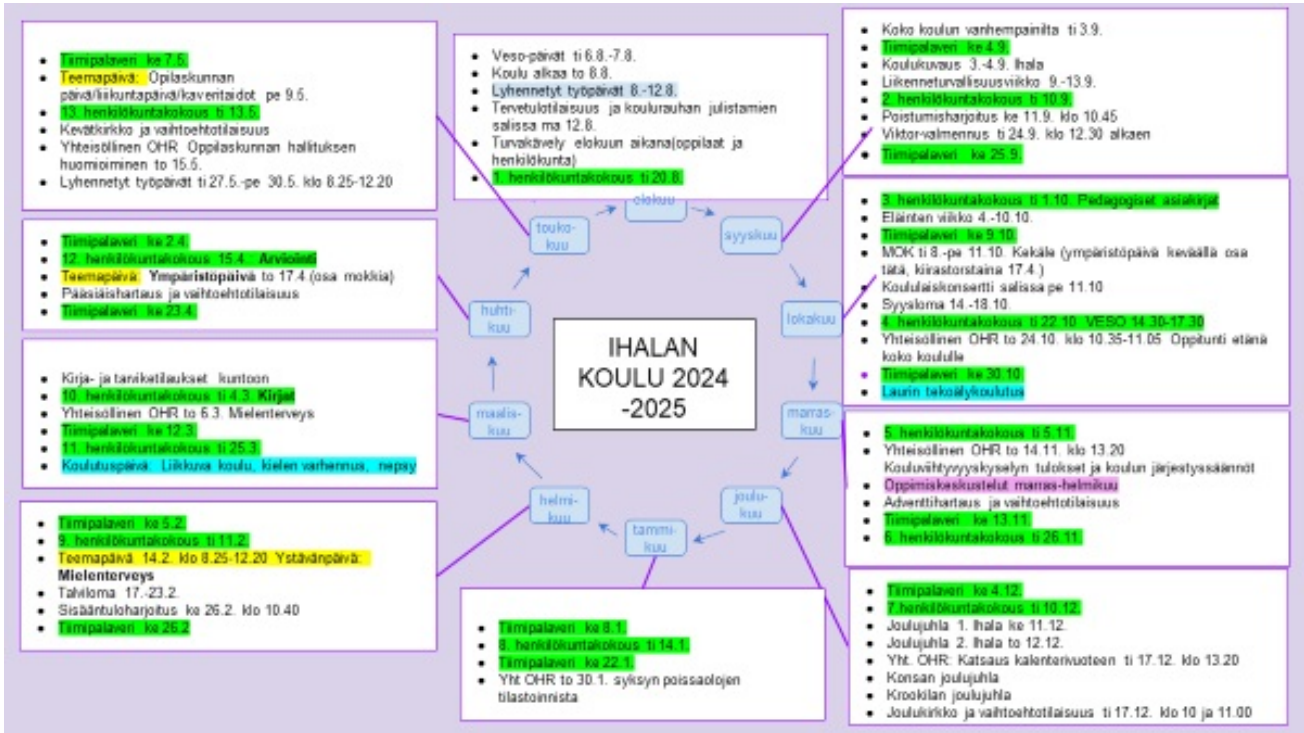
IHALAN KOULU 2024 -2025

- Veso-päivät ti 6.8.-7.8.
- Koulu alkaa to 8.8.
- Lyhennetyt työpäivät 8.-12.8.
- Tervetulotilaisuus ja koulurauhan julistamien salissa ma 12.8.
- Turvakävely elokuun aikana(oppilaat ja henkilökunta)
- 1. henkilökuntakokous ti 20.8.

- Koko koulun vanhempainilta ti 3.9.
- Tiimipalaveri ke 4.9.
- Koulukuvaus 3.-4.9. Ihala
- Liikenneturvallisuusviikko 9.-13.9.
- 2. henkilökuntakokous ti 10.9.
- Poistumisharjoitus ke 11.9. klo 10.45
- Viktor-valmennus ti 24.9. klo 12.30 alkaen
- Tiimipalaveri ke 25.9.

- 3. henkilökuntakokous ti 1.10. Pedagogiset asiakirjat
- Eläinten viikko 4.-10.10.
- Tiimipalaveri ke 9.10.
- MOK ti 8.-pe 11.10. Kekäle (ympäristöpäivä keväällä osa tätä, kirastorstaina 17.4.)
- Koululaiskonsertti salissa pe 11.10
- Syysloma 14.-18.10.
- 4. henkilökuntakokous ti 22.10. VESO 14.30-17.30
- Yhteisöllinen OHR to 24.10. klo 10.35-11.05 Oppitunti etänä koko koululle
- Tiimipalaveri ke 30.10.
- Laurin tekoälykoulutus

- 5. henkilökuntakokous ti 5.11.
- Yhteisöllinen OHR to 14.11. klo 13.20 Kouluviihtyvyyskyselyn tulokset ja koulun järjestyssäännöt
- Oppimiskeskustelut marras-helmikuu
- Adventtihartaus ja vaihtoehtotilaisuus
- Tiimipalaveri ke 13.11.
- 6. henkilökuntakokous ti 26.11.

- Tiimipalaveri ke 4.12.
- 7.henkilökuntakokous ti 10.12.
- Joulujuhla 1. Ihala ke 11.12.
- Joulujuhla 2. Ihala to 12.12.
- Yht. OHR: Katsaus kalenterivuoteen ti 17.12. klo 13.20
- Konsan joulujuhla
- Krookilan joulujuhla
- Joulukirkko ja vaihtoehtotilaisuus ti 17.12. klo 10 ja 11.00

- Tiimipalaveri ke 8.1.
- 8. henkilökuntakokous ti 14.1.
- Tiimipalaveri ke 22.1.
- Yht OHR to 30.1. syksyn poissaolojen tilastoinnista

- Tiimipalaveri ke 5.2.
- 9. henkilökuntakokous ti 11.2.
- Teemapäivä 14.2. klo 8.25-12.20 Ystävänpäivä: Mielenterveys
- Talviloma 17.-23.2.
- Sisääntuloharjoitus ke 26.2. klo 10.40
- Tiimipalaveri ke 26.2

- Kirja- ja tarviketilaukset kuntoon
- 10. henkilökuntakokous ti 4.3. Kirjat
- Yhteisöllinen OHR to 6.3. Mielenterveys
- Tiimipalaveri ke 12.3.
- 11. henkilökuntakokous ti 25.3.
- Koulutuspäivä: Liikkuva koulu, kielen varhennus, nepsy

- Tiimipalaveri ke 2.4.
- 12. henkilökuntakokous 15.4. Arviointi
- Teemapäivä: Ympäristöpäivä to 17.4.(osa mokkia)
- Pääsiäishartaus ja vaihtoehtotilaisuus
- Tiimipalaveri ke 23.4.

- Tiimipalaveri ke 7.5.
- Teemapäivä: Oppilaskunnan päivä/liikuntapäivä/kaveritaidot pe 9.5.
- 13. henkilökuntakokous ti 13.5.
- Kevätkirkko ja vaihtoehtotilaisuus
- Yhteisöllinen OHR Oppilaskunnan hallituksen huomioiminen to 15.5.
- Lyhennetyt työpäivät ti 27.5.-pe 30.5. klo 8.25-12.20

elokuu
syyskuu
lokakuu
marras-kuu
joulu-kuu
tammi-kuu
helmi-kuu
maalis-kuu
huhti-kuu
touko-kuu